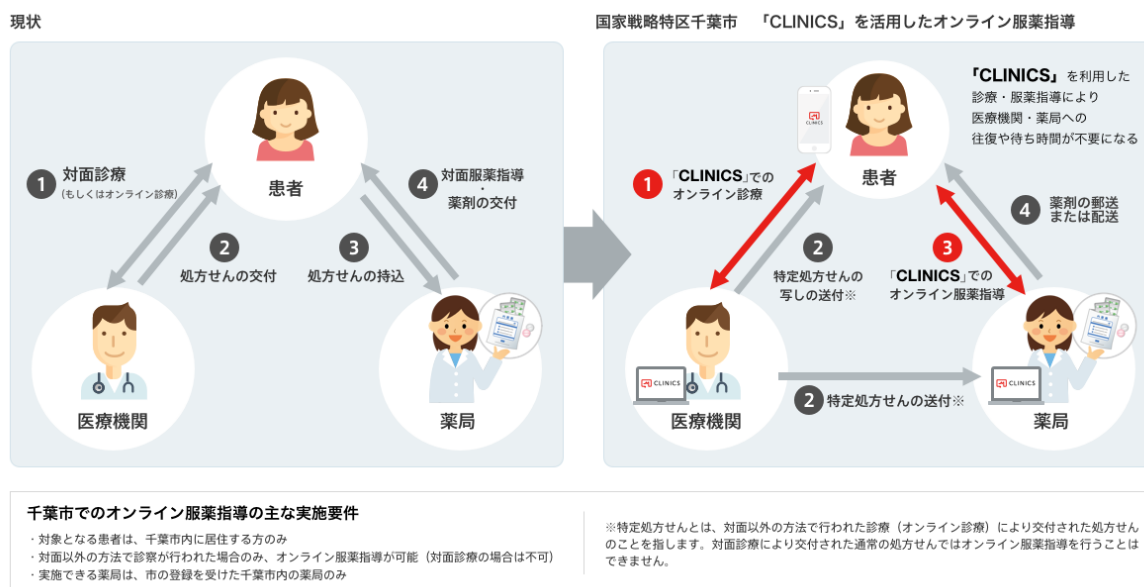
現状

患者

1 対面診療
(もしくはオンライン診療)

2 処方せんの交付

3 処方せんの持込

4 対面服薬指導
・
薬剤の交付

医療機関

薬局

国家戦略特区千葉市　「CLINICS」を活用したオンライン服薬指導

「CLINICS」を利用した診療・服薬指導により医療機関・薬局への往復や待ち時間が不要になる

CLINICS

患者

1 「CLINICS」でのオンライン診療

2 特定処方せんの写しの送付※

3 「CLINICS」でのオンライン服薬指導

4 薬剤の郵送または配送

CLINICS

医療機関

2 特定処方せんの送付※

CLINICS

薬局

千葉市でのオンライン服薬指導の主な実施要件

・対象となる患者は、千葉市内に居住する方のみ
・対面以外の方法で診察が行われた場合のみ、オンライン服薬指導が可能(対面診療の場合は不可)
・実施できる薬局は、市の登録を受けた千葉市内の薬局のみ

※特定処方せんとは、対面以外の方法で行われた診療(オンライン診療)により交付された処方せんのことを指します。対面診療により交付された通常の処方せんではオンライン服薬指導を行うことはできません。